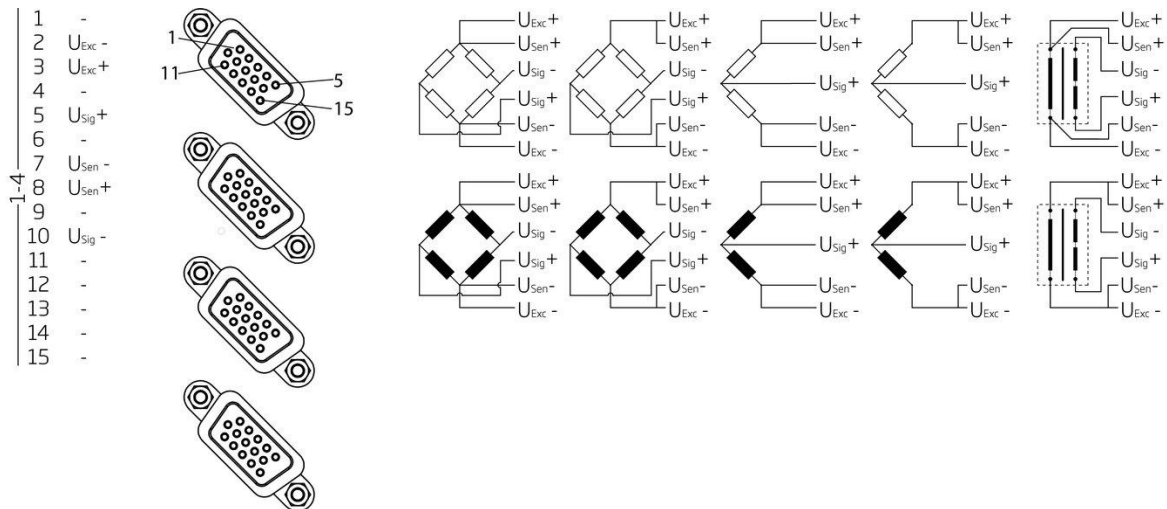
1-4

1 -
2 $U_{Exc}$ -
3 $U_{Exc}$+
4 -
5 $U_{Sig}$+
6 -
7 $U_{Sen}$ -
8 $U_{Sen}$+
9 -
10 $U_{Sig}$ -
11 -
12 -
13 -
14 -
15 -

1
11
5
15

$U_{Exc}$+
$U_{Sen}$+
$U_{Sig}$ -
$U_{Sig}$+
$U_{Sen}$-
$U_{Exc}$ -

$U_{Exc}$+
$U_{Sen}$+
$U_{Sig}$ -
$U_{Sig}$+
$U_{Sen}$-
$U_{Exc}$ -

$U_{Exc}$+
$U_{Sen}$+
$U_{Sig}$+
$U_{Sen}$-
$U_{Exc}$ -

$U_{Exc}$+
$U_{Sen}$+
$U_{Sig}$+
$U_{Sen}$-
$U_{Exc}$ -

$U_{Exc}$+
$U_{Sen}$+
$U_{Sig}$ -
$U_{Sig}$+
$U_{Sen}$-
$U_{Exc}$ -

$U_{Exc}$+
$U_{Sen}$+
$U_{Sig}$ -
$U_{Sig}$+
$U_{Sen}$-
$U_{Exc}$ -

$U_{Exc}$+
$U_{Sen}$+
$U_{Sig}$ -
$U_{Sig}$+
$U_{Sen}$-
$U_{Exc}$ -

$U_{Exc}$+
$U_{Sen}$+
$U_{Sig}$+
$U_{Sen}$-
$U_{Exc}$ -

$U_{Exc}$+
$U_{Sen}$+
$U_{Sig}$+
$U_{Sen}$-
$U_{Exc}$ -

$U_{Exc}$+
$U_{Sen}$+
$U_{Sig}$ -
$U_{Sig}$+
$U_{Sen}$-
$U_{Exc}$ -